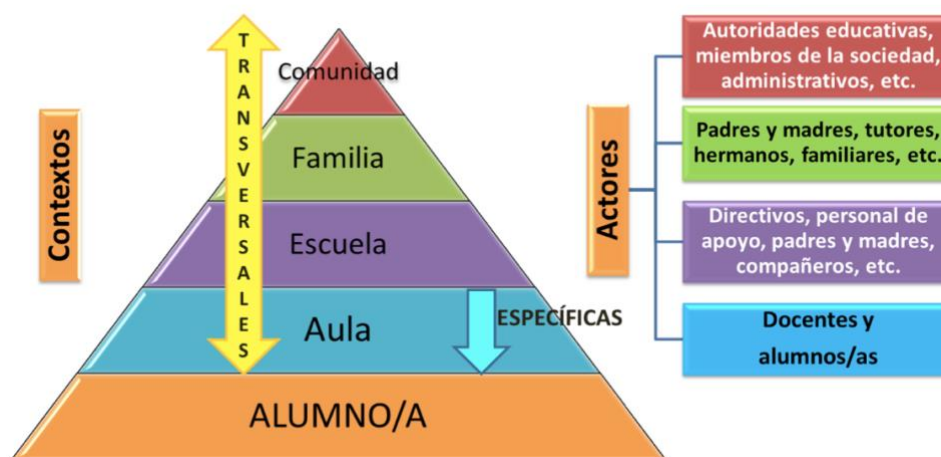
Contextos

TRANSVERSALES

Comunidad

Familia

Escuela

Aula

ESPECÍFICAS

ALUMNO/A

Actores

Autoridades educativas, miembros de la sociedad, administrativos, etc.

Padres y madres, tutores, hermanos, familiares, etc.

Directivos, personal de apoyo, padres y madres, compañeros, etc.

Docentes y alumnos/as